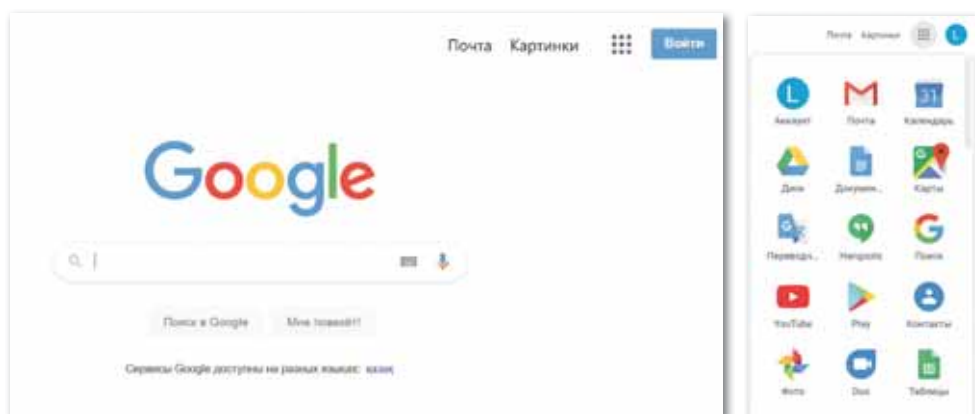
Почта Картинки Войти

Google

Поиск в Google Мне повезёт!

Сервисы Google доступны на разных языках: қазақ

Почта Картинки

L

Аккаунт

Почта

31

Календарь

Диск

Докумен...

Карты

Переводч...

Hangouts

Поиск

YouTube

Play

Контакты

Фото

Duo

Таблицы